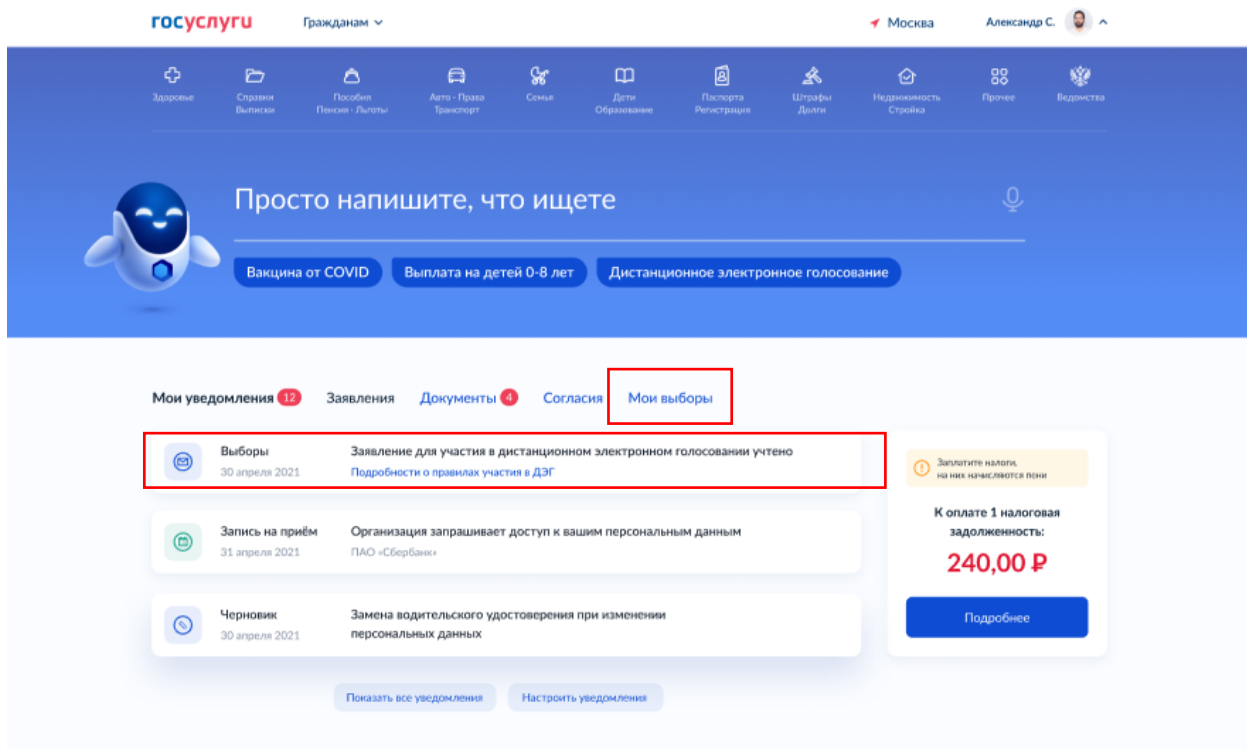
госуслуги Гражданам

Москва Александр С.

Здоровье
Справки Выписки
Пособия Пенсия · Льготы
Авто · Права Транспорт
Семья
Дети Образование
Паспорта Регистрация
Штрафы Долги
Недвижимость Стройка
Прочее
Ведомства

Просто напишите, что ищете

Вакцина от COVID
Выплата на детей 0-8 лет
Дистанционное электронное голосование

Мои уведомления 12
Заявления
Документы 4
Согласия
Мои выборы

Выборы
30 апреля 2021
Заявление для участия в дистанционном электронном голосовании учтено
Подробности о правилах участия в ДЭГ

Запись на приём
31 апреля 2021
Организация запрашивает доступ к вашим персональным данным
ПАО «Сбербанк»

Черновик
30 апреля 2021
Замена водительского удостоверения при изменении персональных данных

Заплатите налоги, на них начисляются пени

К оплате 1 налоговая задолженность:
240,00 ₽

Подробнее

Показать все уведомления
Настроить уведомления